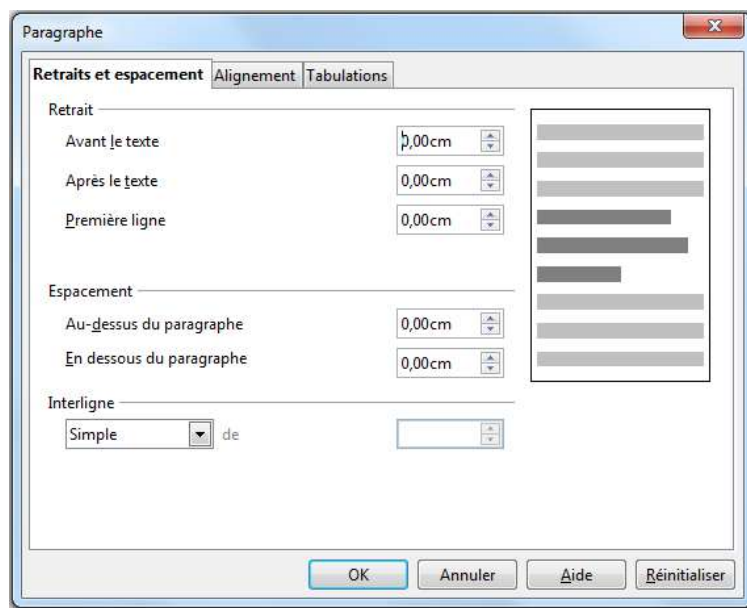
Paragraphe

Retraits et espacement | Alignement | Tabulations

Retrait

Avant le texte 0,00cm

Après le texte 0,00cm

Première ligne 0,00cm

Espacement

Au-dessus du paragraphe 0,00cm

En dessous du paragraphe 0,00cm

Interligne

Simple de

OK | Annuler | Aide | Réinitialiser